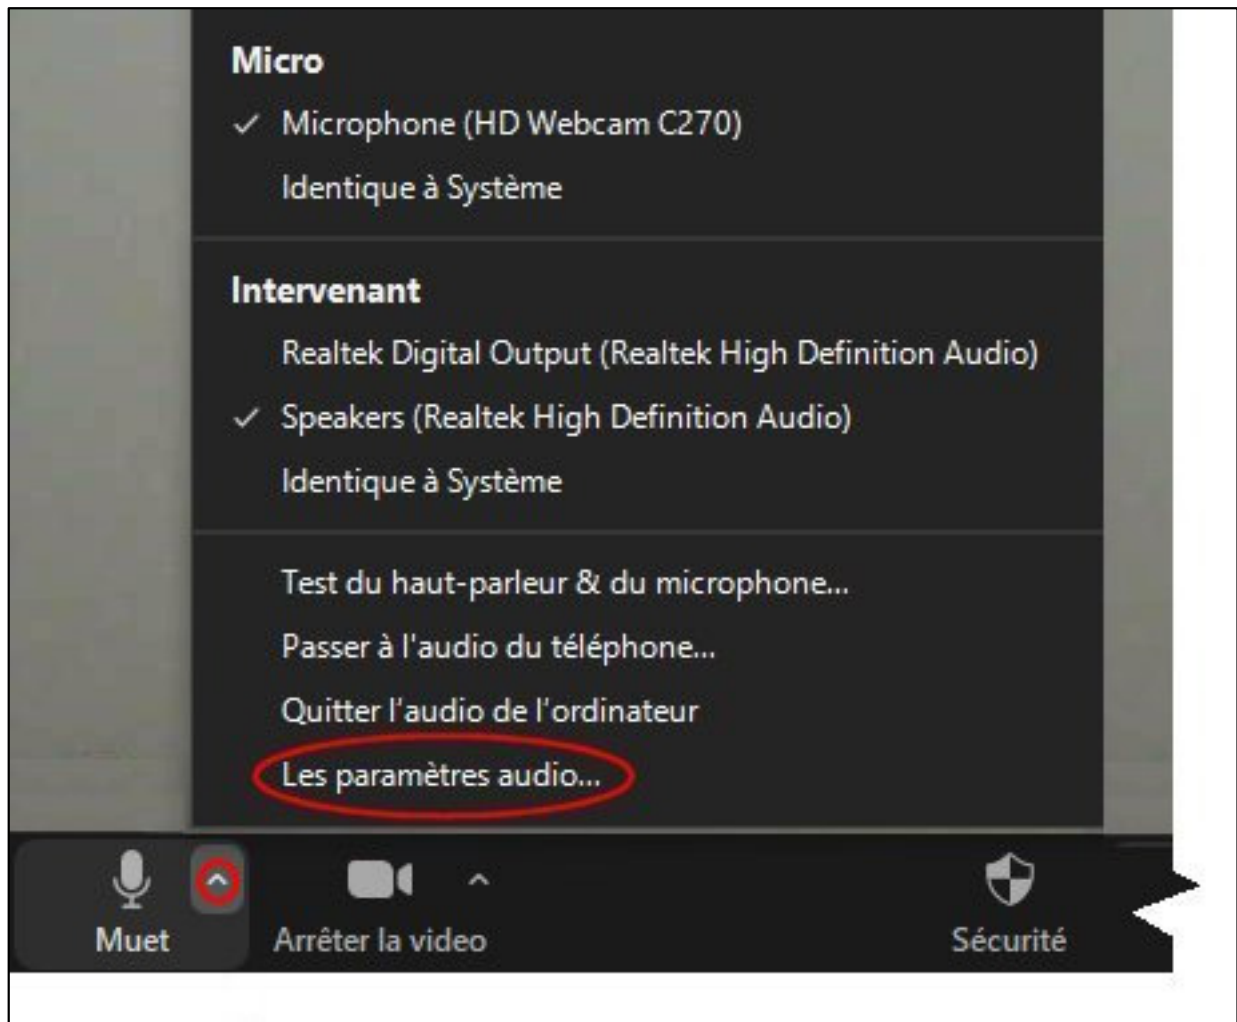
Micro
✓ Microphone (HD Webcam C270)
Identique à Système

Intervenant
Realtek Digital Output (Realtek High Definition Audio)
✓ Speakers (Realtek High Definition Audio)
Identique à Système

Test du haut-parleur & du microphone...
Passer à l'audio du téléphone...
Quitter l'audio de l'ordinateur
Les paramètres audio...

Muet
Arrêter la video
Sécurité